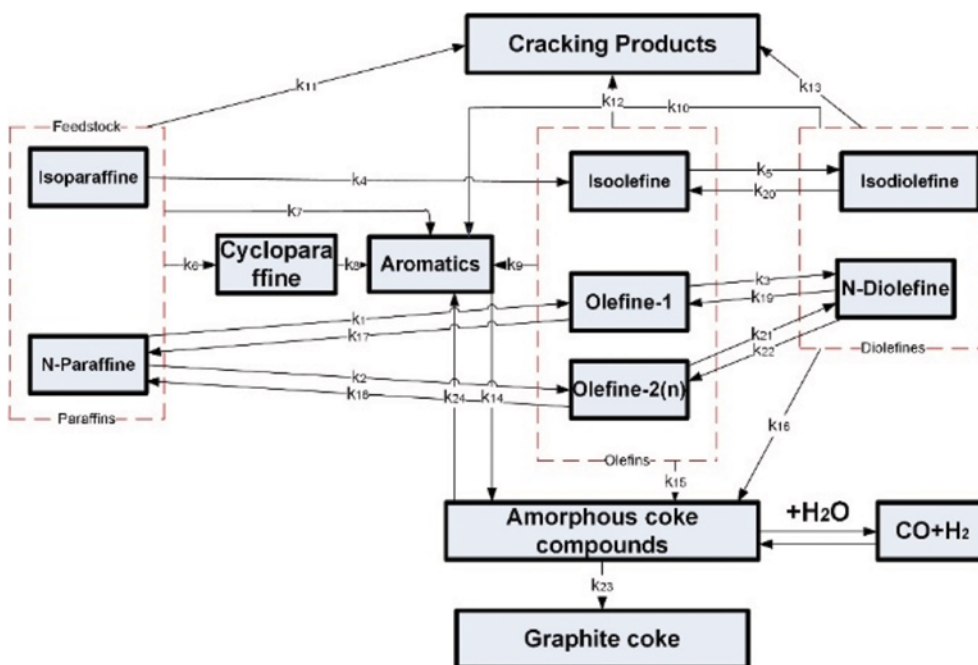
Cracking Products

$k_{11}$

$k_{12}$

$k_{10}$

$k_{13}$

Feedstock

Isoparaffine

$k_4$

Isoolefine

$k_5$

$k_{20}$

Isodiolefine

$k_7$

$k_6$

Cyclopara ffine

$k_8$

Aromatics

$k_9$

Olefine-1

$k_3$

$k_{19}$

N-Diolefine

$k_1$

$k_{17}$

N-Paraffine

$k_{21}$

$k_{22}$

Diolefines

$k_2$

$k_{18}$

$k_{24}$

$k_{14}$

Olefine-2(n)

Paraffins

$k_{16}$

Olefins

$k_{15}$

Amorphous coke compounds

+$H_2O$

$CO+H_2$

$k_{23}$

Graphite coke